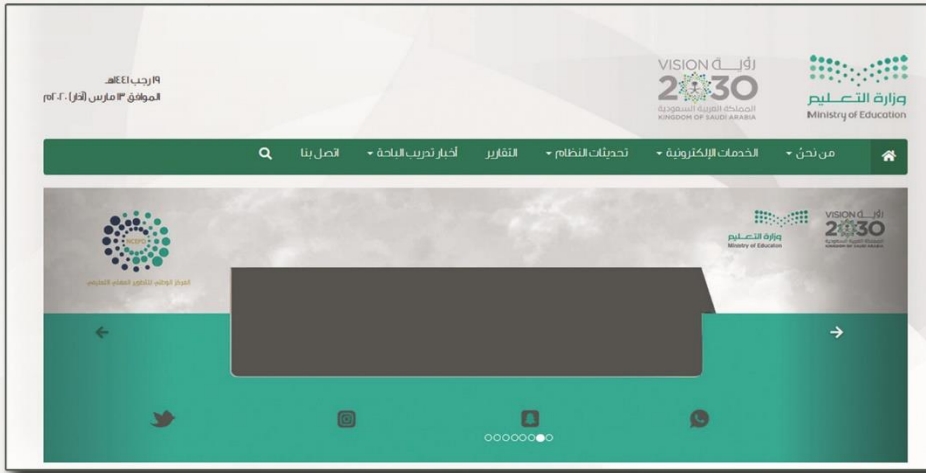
وزارة التعليم
Ministry of Education

VISION رؤية
2030
المملكة العربية السعودية
KINGDOM OF SAUDI ARABIA

١٩ رجب ١٤٤١هـ
الموافق ١٣ مارس (آذار) ٢٠٢٠م

من نحن • الخدمات الإلكترونية • تحديثات النظام • التقارير أخبار تدريب الباحة • اتصل بنا

وزارة التعليم
Ministry of Education

VISION رؤية
2030

NCDTD
المركز الوطني للتطوير المهني التعليمي